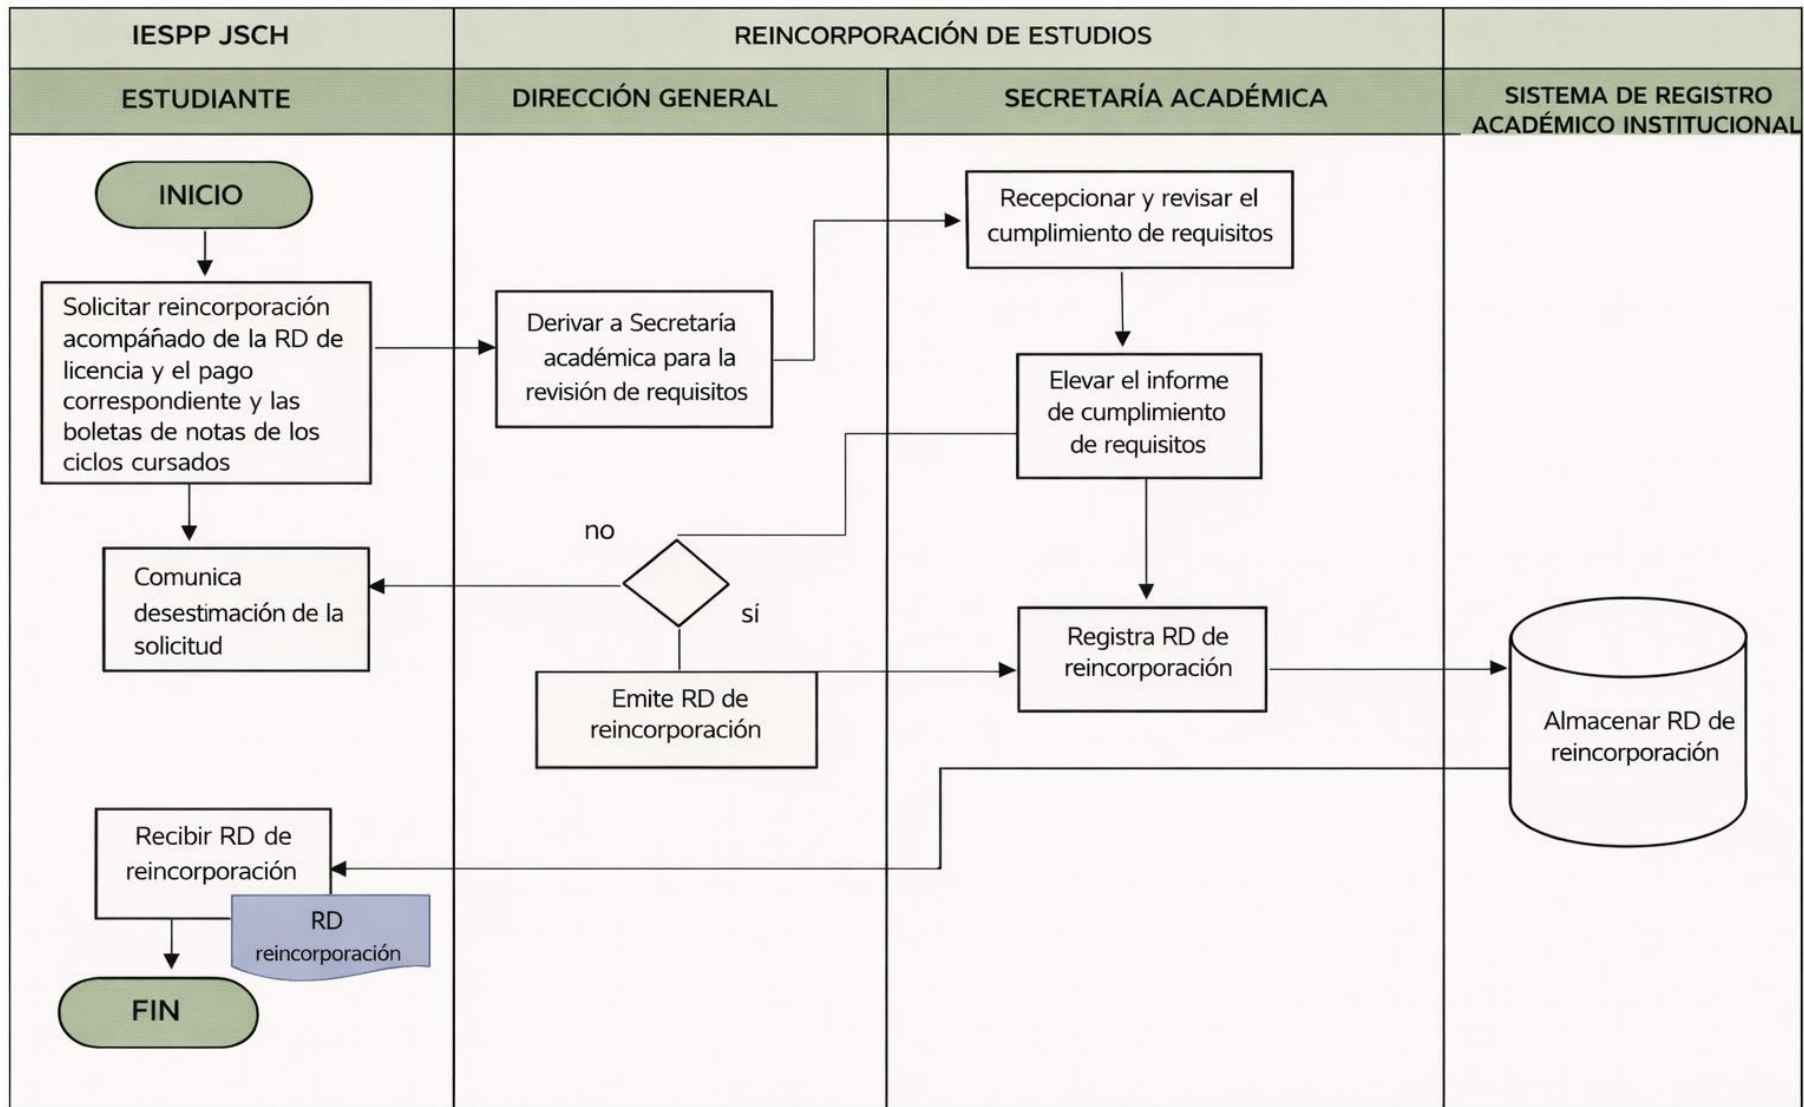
IESPP JSCH

REINCORPORACIÓN DE ESTUDIOS

ESTUDIANTE

DIRECCIÓN GENERAL

SECRETARÍA ACADÉMICA

SISTEMA DE REGISTRO ACADÉMICO INSTITUCIONAL

INICIO

Solicitar reincorporación acompáñado de la RD de licencia y el pago correspondiente y las boletas de notas de los ciclos cursados

Derivar a Secretaría académica para la revisión de requisitos

Recepcionar y revisar el cumplimiento de requisitos

Elevar el informe de cumplimiento de requisitos

no

sí

Comunica desestimación de la solicitud

Emite RD de reincorporación

Registra RD de reincorporación

Almacenar RD de reincorporación

Recibir RD de reincorporación

RD reincorporación

FIN